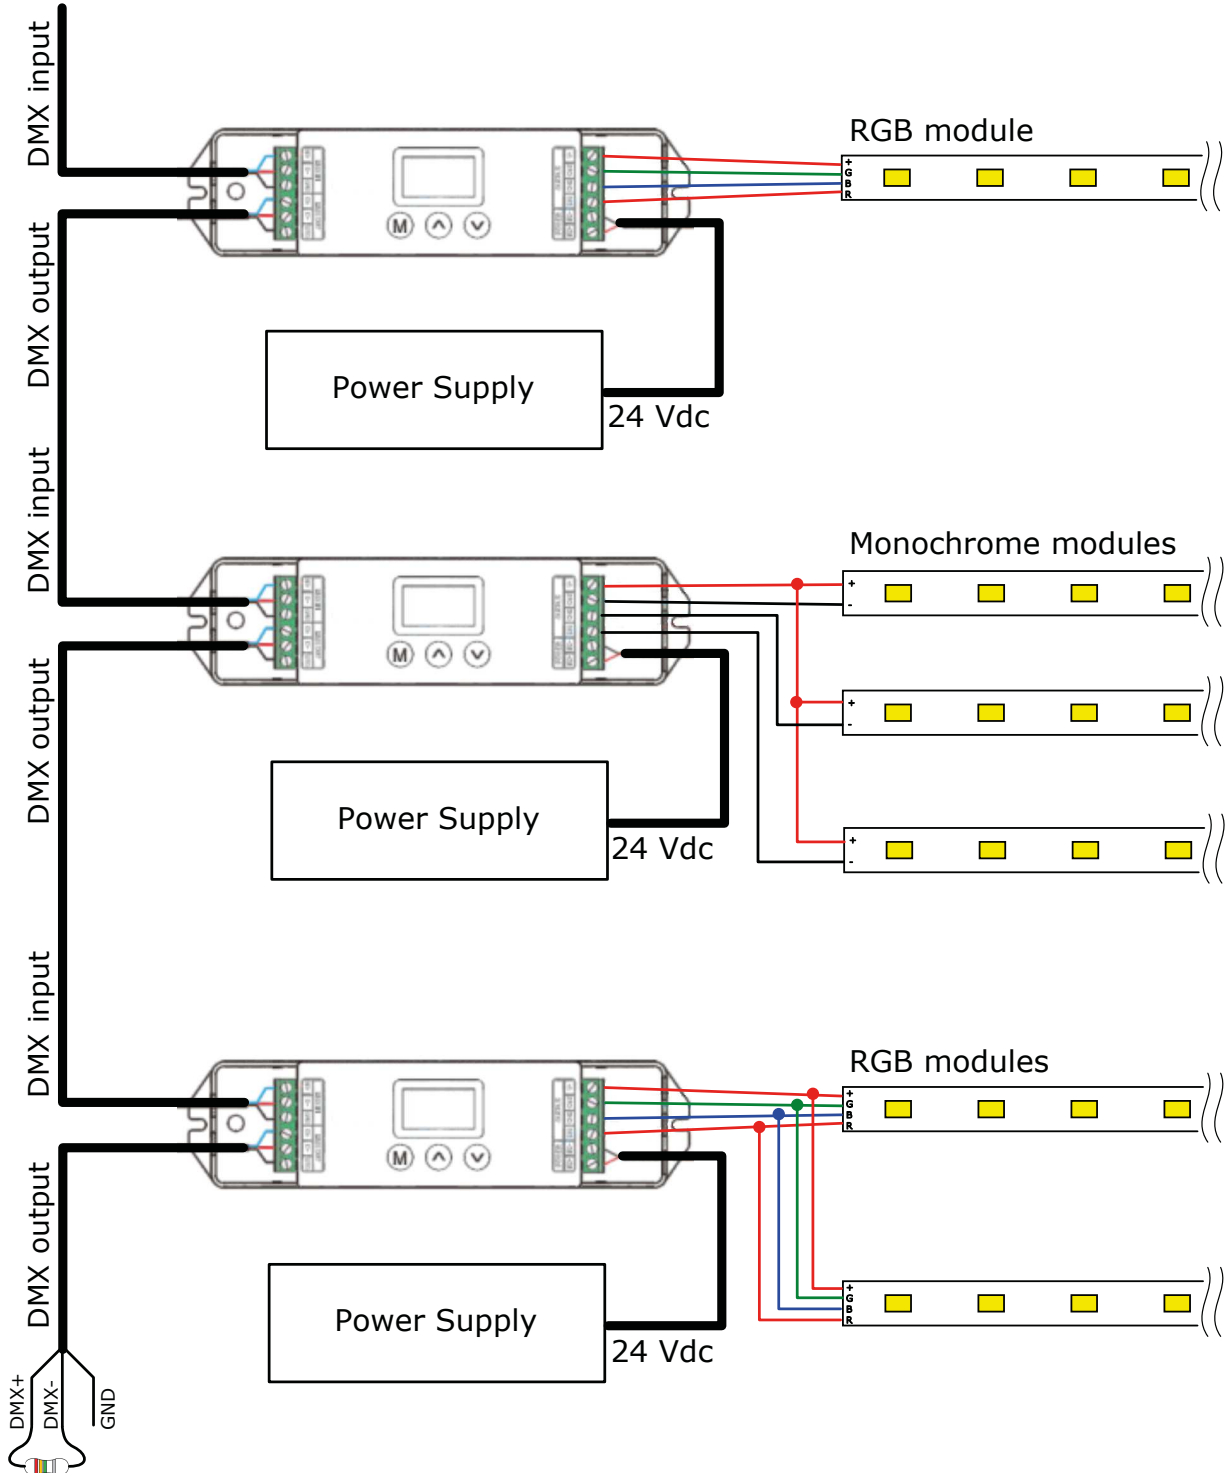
DMX input

DMX output

RGB module

+
G
B
R

Power Supply

24 Vdc

DMX input

Monochrome modules

+
-

+
-

+
-

DMX output

Power Supply

24 Vdc

DMX input

RGB modules

+
G
B
R

+
G
B
R

DMX output

Power Supply

24 Vdc

DMX+
DMX-
GND